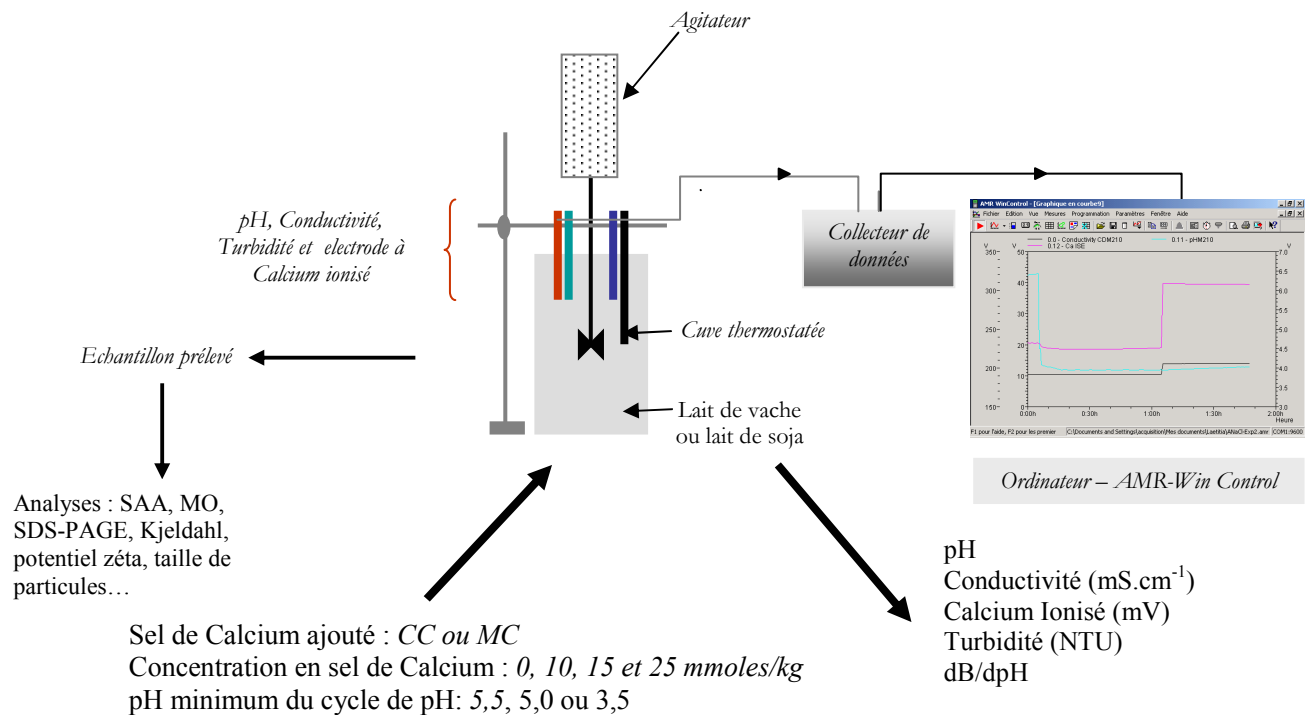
Agitateur

pH, Conductivité, Turbidité et electrode à Calcium ionisé

Collecteur de données

AMR WinControl - [Graphique en courbe9]

Fichier Edition Vue Mesures Programmation Paramètres Fenêtre Aide

0.0 - Conductivity CDM210
0.12 - Ca ISE
0.11 - pHM210

V 350 300 250 200 150

V 50 40 30 20 10 0

7.0 6.5 6.0 5.5 5.0 4.5 4.0 3.5 3.0

0:00h 0:30h 1:00h 1:30h 2:00h Heure

F1 pour l'aide, F2 pour le premier C:\Documents and Settings\acquisition\Mes documents\Laetitia\ANaCl-Exp2.amr COM1:9600

Cuve thermostatée

Echantillon prélevé

Lait de vache ou lait de soja

Ordinateur – AMR-Win Control

Analyses : SAA, MO, SDS-PAGE, Kjeldahl, potentiel zéta, taille de particules…

pH
Conductivité (mS.cm$^{-1}$)
Calcium Ionisé (mV)
Turbidité (NTU)
dB/dpH

Sel de Calcium ajouté : CC ou MC
Concentration en sel de Calcium : 0, 10, 15 et 25 mmoles/kg
pH minimum du cycle de pH: 5,5, 5,0 ou 3,5